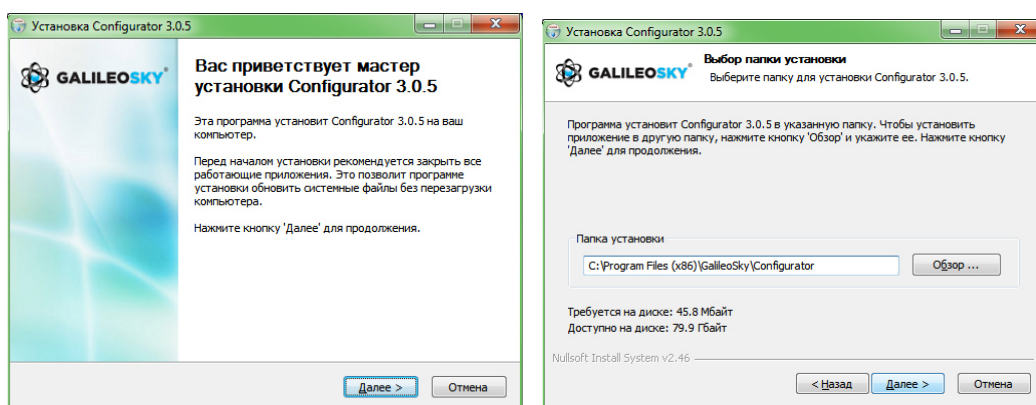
Установка Configurator 3.0.5

GALILEOSKY®

Вас приветствует мастер установки Configurator 3.0.5

Эта программа установит Configurator 3.0.5 на ваш компьютер.

Перед началом установки рекомендуется закрыть все работающие приложения. Это позволит программе установки обновить системные файлы без перезагрузки компьютера.

Нажмите кнопку 'Далее' для продолжения.

Далее >

Отмена

Установка Configurator 3.0.5

GALILEOSKY®

Выбор папки установки

Выберите папку для установки Configurator 3.0.5.

Программа установит Configurator 3.0.5 в указанную папку. Чтобы установить приложение в другую папку, нажмите кнопку 'Обзор' и укажите ее. Нажмите кнопку 'Далее' для продолжения.

Папка установки

C:\Program Files (x86)\GalileoSky\Configurator

Обзор ...

Требуется на диске: 45.8 Мбайт

Доступно на диске: 79.9 Гбайт

Nullsoft Install System v2.46

< Назад

Далее >

Отмена